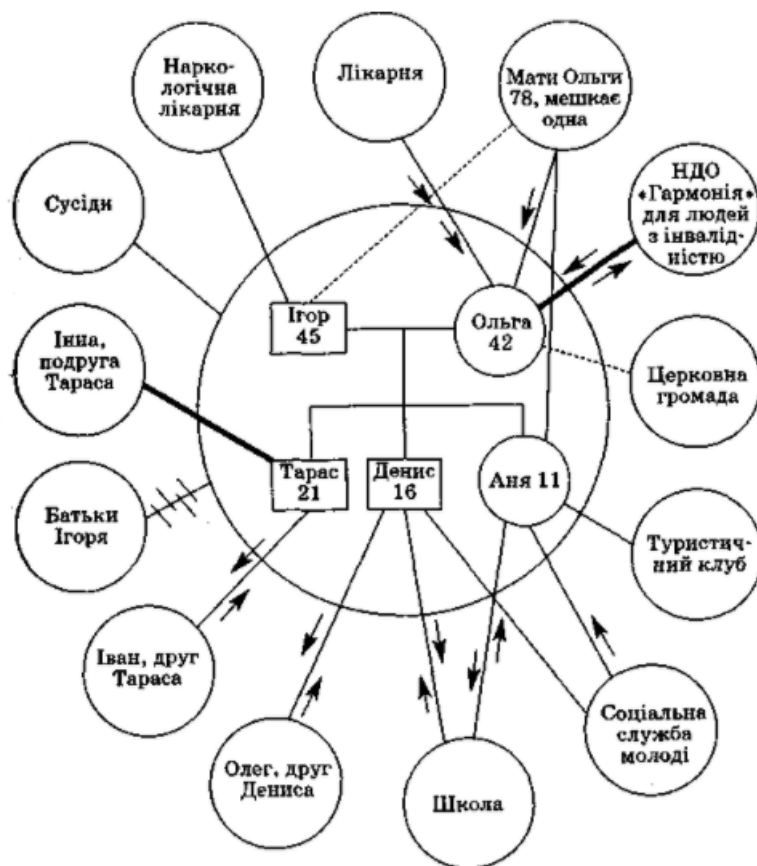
Наркологічна лікарня

Лікарня

Мати Ольги 78, мешкає одна

Сусіди

НДО «Гармонія» для людей з інвалідністю

Ігор 45

Ольга 42

Інна, подруга Тараса

Церковна громада

Тарас 21

Денис 16

Аня 11

Батьки Ігоря

Туристичний клуб

Іван, друг Тараса

Олег, друг Дениса

Школа

Соціальна служба молоді